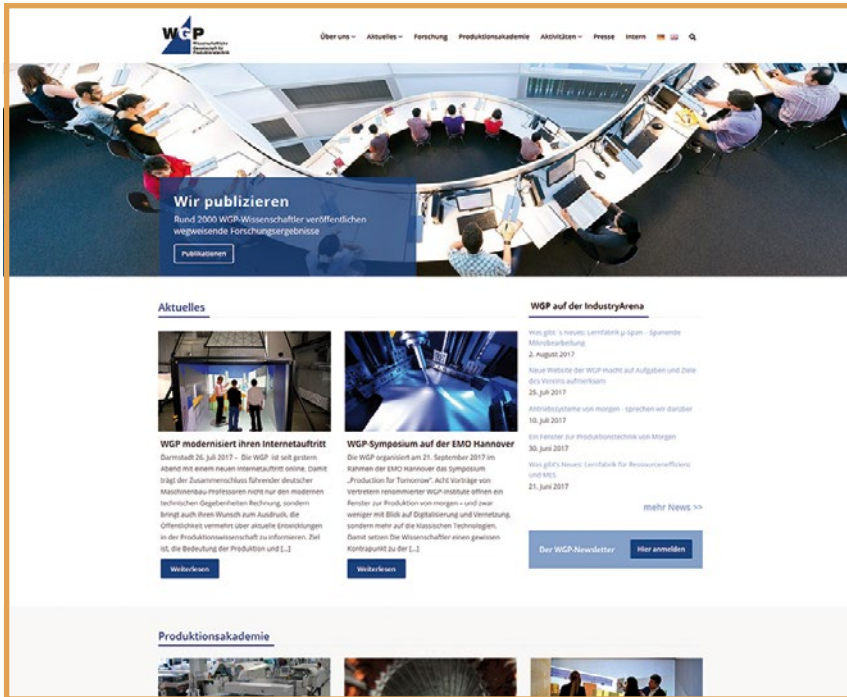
WGP Wissenschaftliche Gesellschaft für Produktionstechnik

Über uns Aktuelles Forschung Produktionsakademie Aktivitäten Presse Intern

Wir publizieren

Rund 2000 WGP-Wissenschaftler veröffentlichen wegweisende Forschungsergebnisse

Publikationen

Aktuelles

WGP modernisiert ihren Internetauftritt

Darmstadt 26. Juli 2017 – Die WGP ist seit gestern Abend mit einem neuen Internetauftritt online. Damit trägt der Zusammenschluss führender deutscher Maschinenbau-Professoren nicht nur den modernen technischen Gegebenheiten Rechnung, sondern bringt auch ihren Wunsch zum Ausdruck, die Öffentlichkeit vermehrt über aktuelle Entwicklungen in der Produktionswissenschaft zu informieren. Ziel ist, die Bedeutung der Produktion und [...]

Weiterlesen

WGP-Symposium auf der EMO Hannover

Die WGP organisiert am 21. September 2017 im Rahmen der EMO Hannover das Symposium „Production for Tomorrow". Acht Vorträge von Vertretern renommierter WGP-Institute öffnen ein Fenster zur Produktion von morgen – und zwar weniger mit Blick auf Digitalisierung und Vernetzung, sondern mehr auf die klassischen Technologien. Damit setzen die Wissenschaftler einen gewissen Kontrapunkt zu der [...]

Weiterlesen

WGP auf der IndustryArena

Was gibt´s Neues: Lernfabrik µ-span – Spanende Mikrobearbeitung
2. August 2017

Neue Website der WGP macht auf Aufgaben und Ziele des Vereins aufmerksam
25. Juli 2017

Antriebssysteme von morgen - sprechen wir darüber
10. Juli 2017

Ein Fenster zur Produktionstechnik von Morgen
30. Juni 2017

Was gibt's Neues: Lernfabrik für Ressourceneffizienz und MES
21. Juni 2017

mehr News >>

Der WGP-Newsletter Hier anmelden

Produktionsakademie